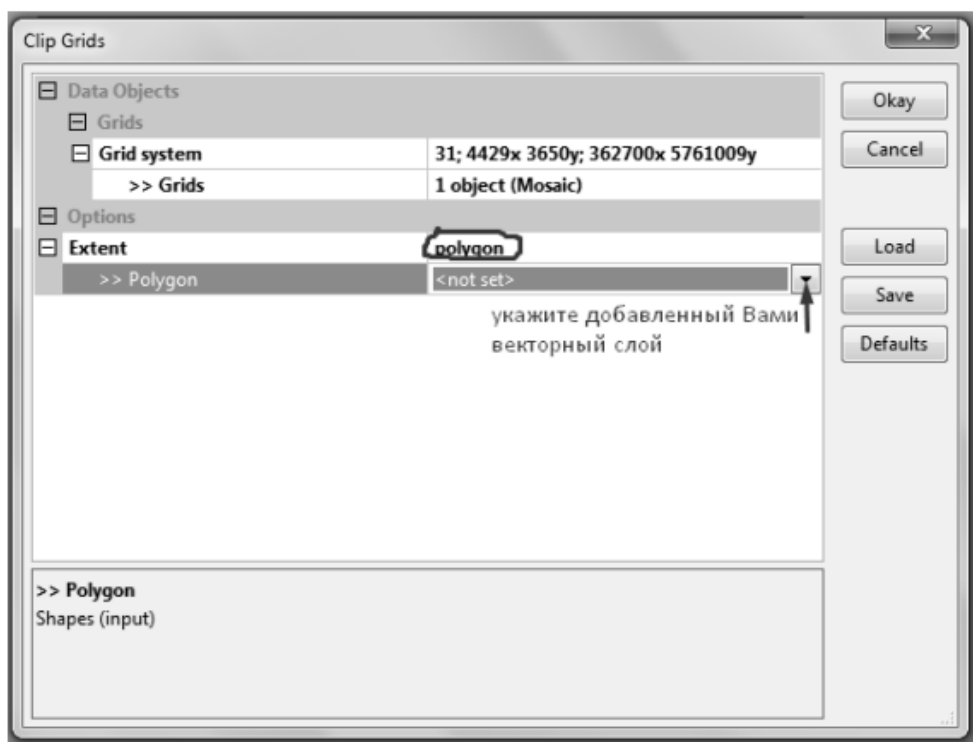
Clip Grids

x

Data Objects

Grids

| Grid system | 31; 4429x 3650y; 362700x 5761009y |
|---|---|
| >> Grids | 1 object (Mosaic) |

Options

| Extent | polygon |
|---|---|
| >> Polygon | <not set> |

укажите добавленный Вами векторный слой

>> Polygon
Shapes (input)

Okay

Cancel

Load

Save

Defaults